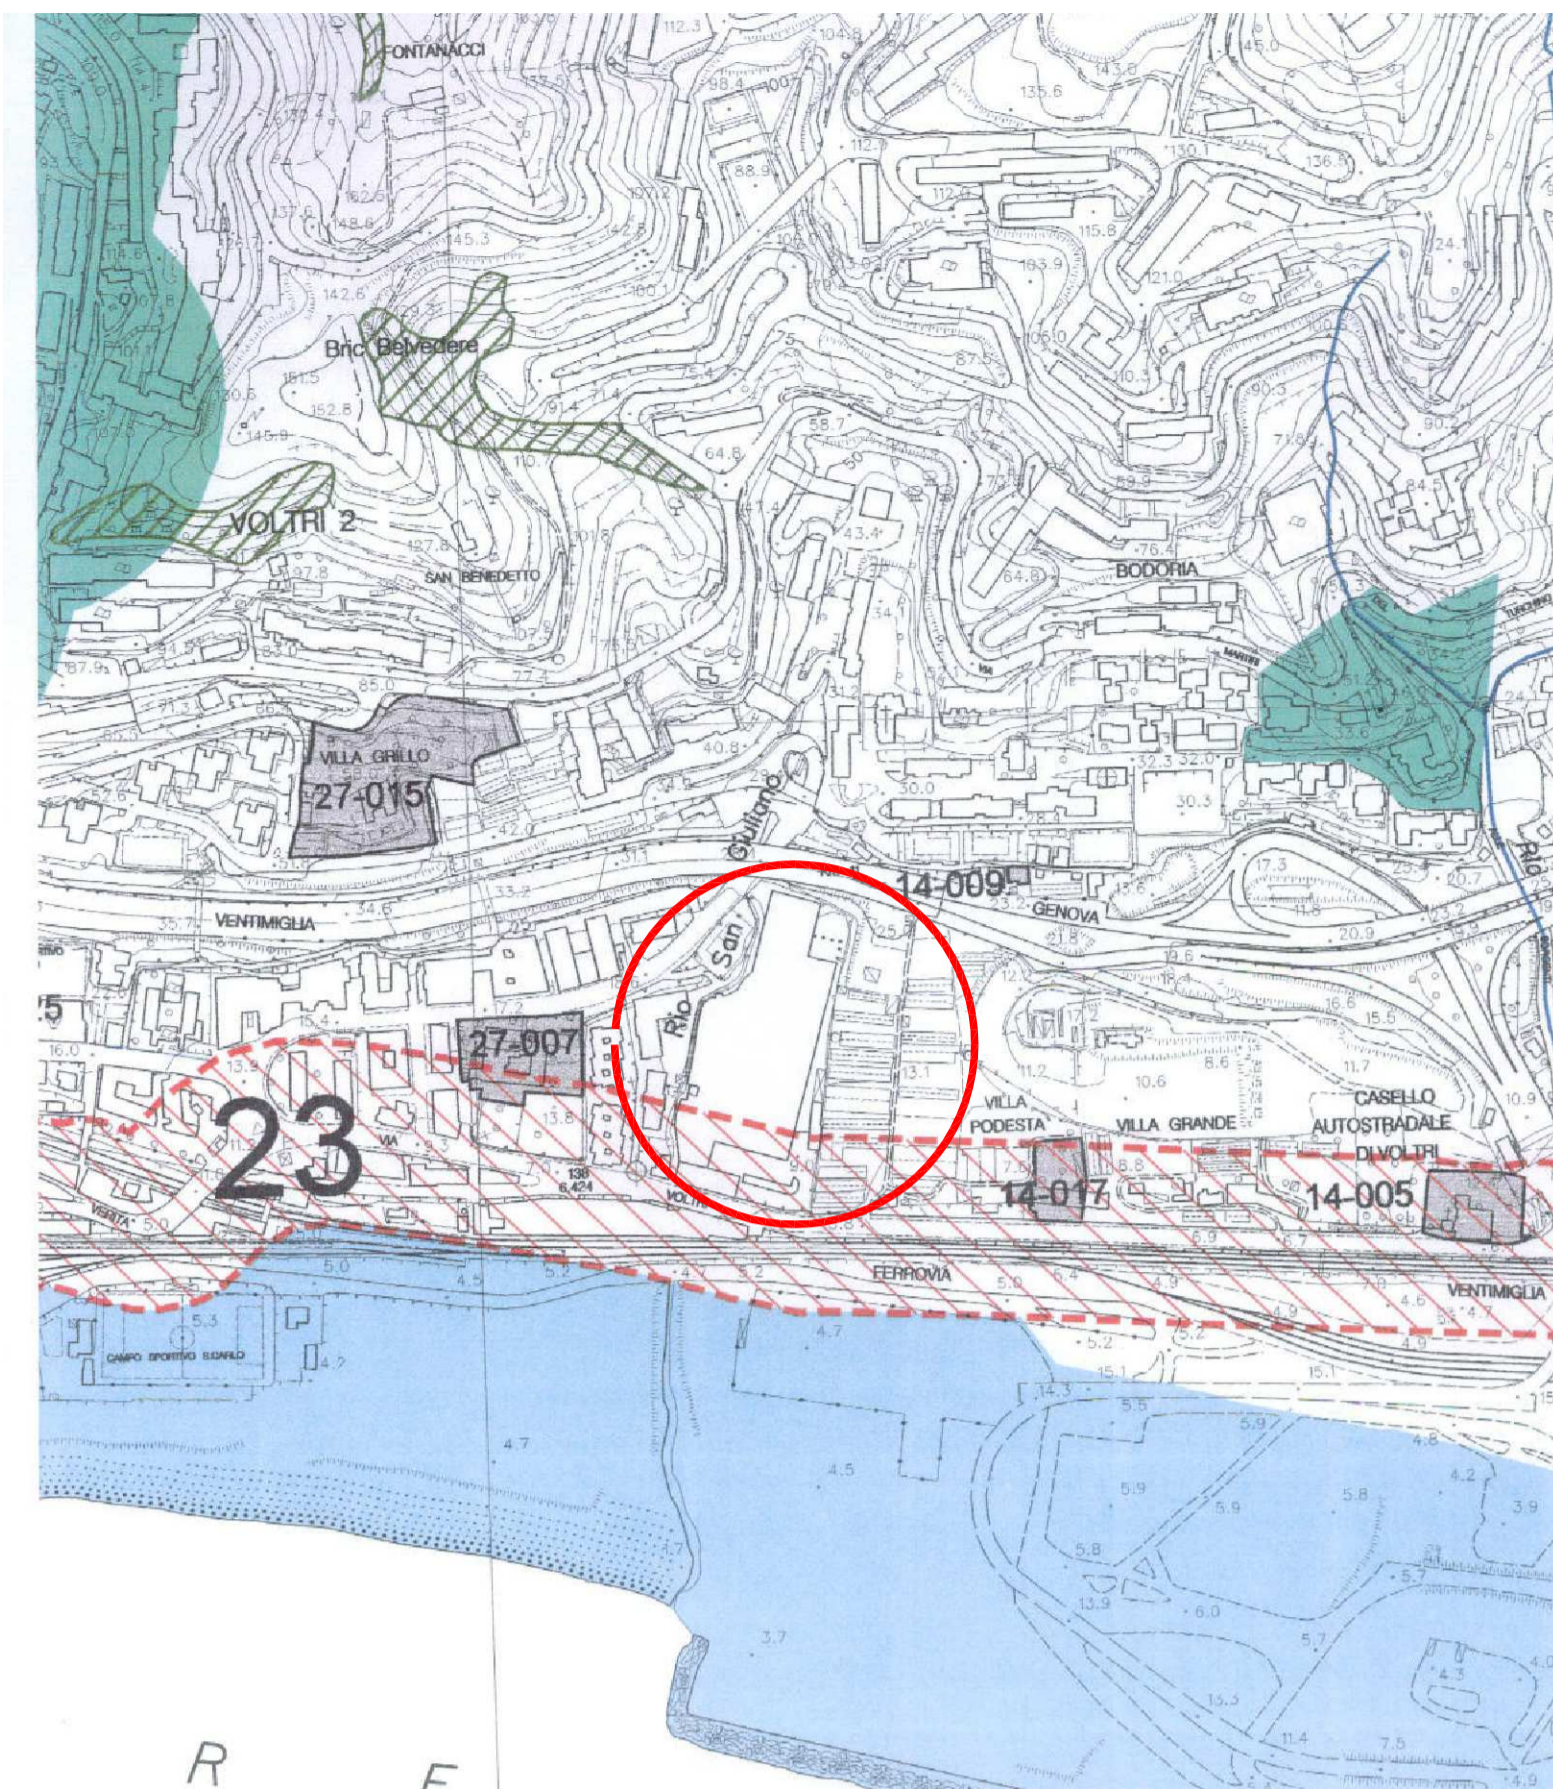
FONTANACCI

112.3
104.8
98.4
100
88.9
135.6
143.6
130.1
136.5
45.0
112
115.8
103.9
121.0
24.1
142.6
145.3
Bric Belvedere
151.5
152.8
145.9
91.4
64.8
58.7
87.5
90.3
71.8
84.5
VOLTRI 2
43.4
76.4
64.8
BODORIA
SAN BENEDETTO
97.8
87.9
85.0
77.3
31.2
32.3
32.0
30.3
30.0
VILLA GRILLO
27-015
40.8
Giuliano
14-009
GENOVA
VENTIMIGLIA
34.6
33.2
Rio
San
25.7
17.3
20.9
20.7
16.6
15.5
27-007
15.4
16.0
13.9
13.1
11.2
10.6
8.6
11.7
10.9
VILLA PODESTA
VILLA GRANDE
CASELLO AUTOSTRADALE DI VOLTRI
23
13.8
14-017
14-005
5.0
4.5
5.2
FERROVIA
5.0
4.9
4.6
VENTIMIGLIA
5.3
CAMPO SPORTIVO S.CARLO
4.7
5.2
15.1
14.3
4.7
4.5
5.9
5.9
5.8
4.2
3.9
4.8
5.8
13.9
6.0
5.7
3.7
4.3
11.4
7.5
4.9
R
E